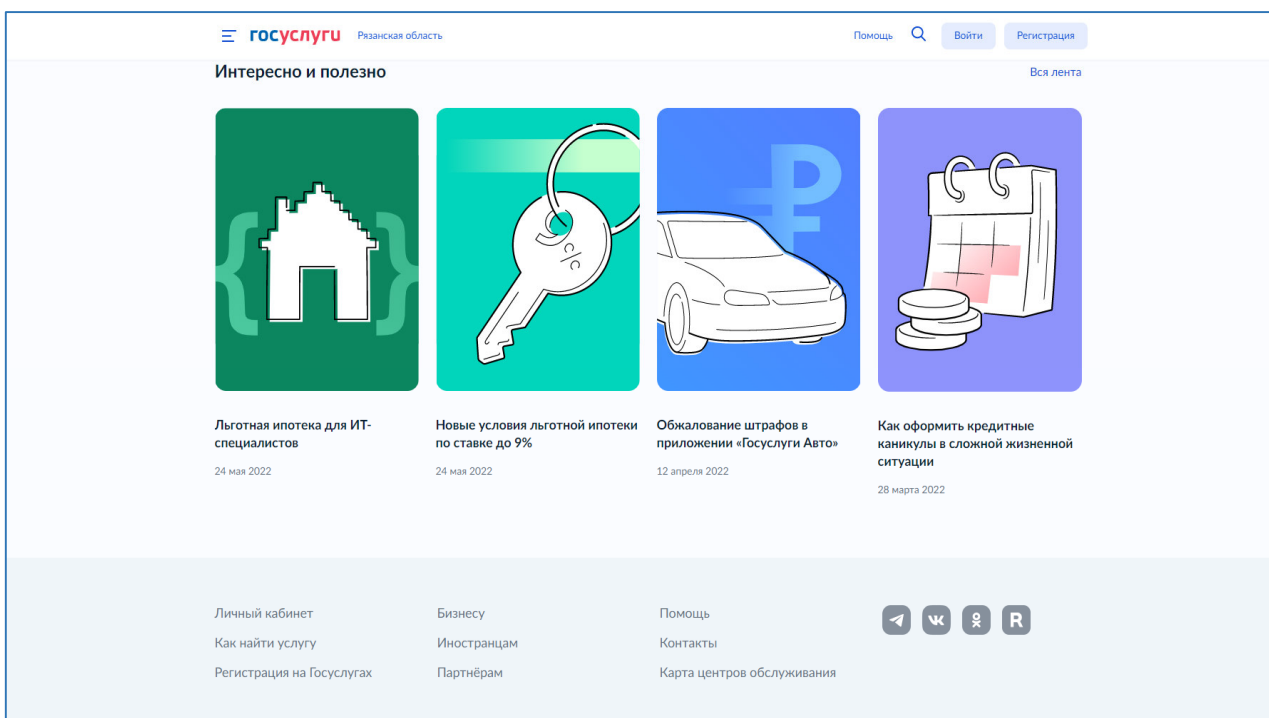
госуслуги Рязанская область

Помощь Войти Регистрация

Интересно и полезно

Вся лента

Льготная ипотека для ИТ-специалистов

24 мая 2022

Новые условия льготной ипотеки по ставке до 9%

24 мая 2022

Обжалование штрафов в приложении «Госуслуги Авто»

12 апреля 2022

Как оформить кредитные каникулы в сложной жизненной ситуации

28 марта 2022

Личный кабинет
Как найти услугу
Регистрация на Госуслугах

Бизнесу
Иностранцам
Партнёрам

Помощь
Контакты
Карта центров обслуживания